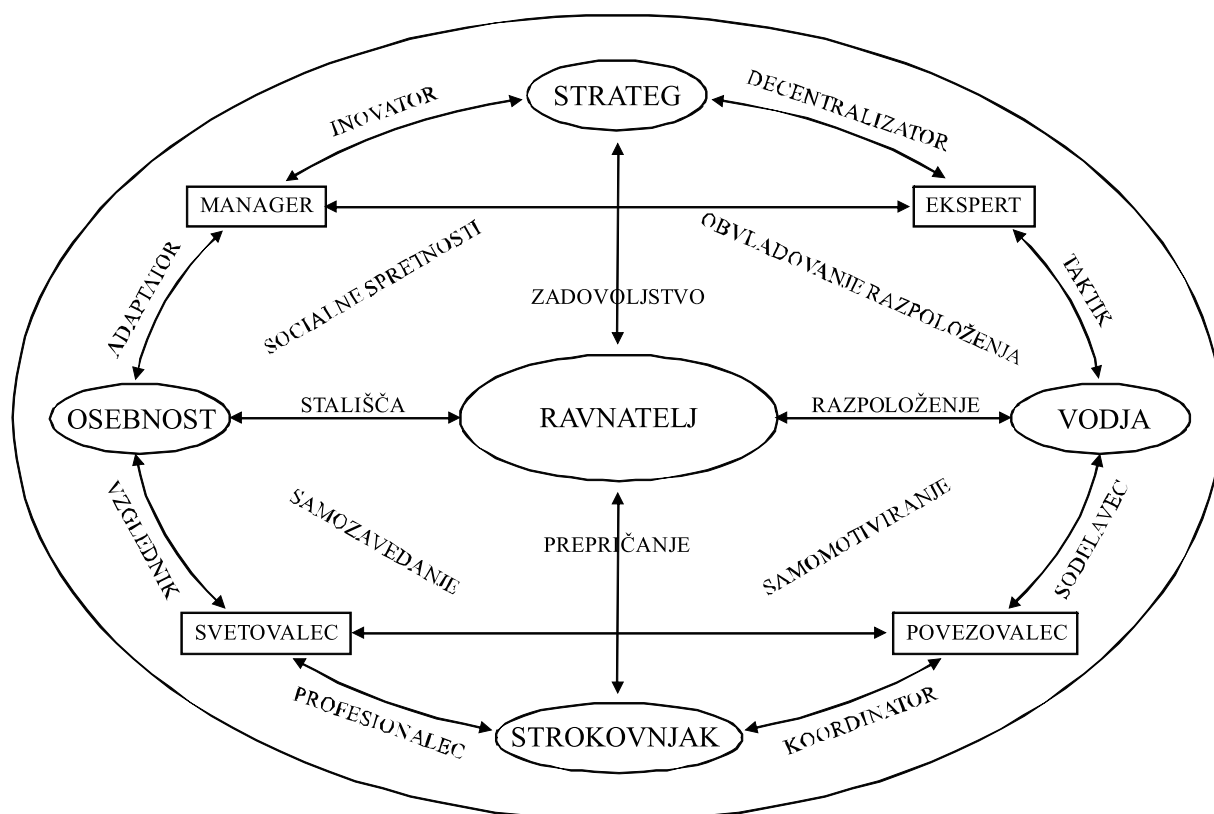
INOVATOR

STRATEG

DECENTRALIZATOR

MANAGER

EKSPERT

ADAPTATOR

SOCIALNE SPRETNOSTI

ZADOVOLJSTVO

OBVLADOVANJE RAZPOLOŽENJA

TAKTIK

OSEBNOST

STALIŠČA

RAVNATELJ

RAZPOLOŽENJE

VODJA

VZGLEDNIK

SAMOZAVEDANJE

PREPRIČANJE

SAMOMOTIVIRANJE

SODELAVEC

SVETOVALEC

POVEZOVALEC

PROFESIONALEC

STROKOVNJAK

KOORDINATOR